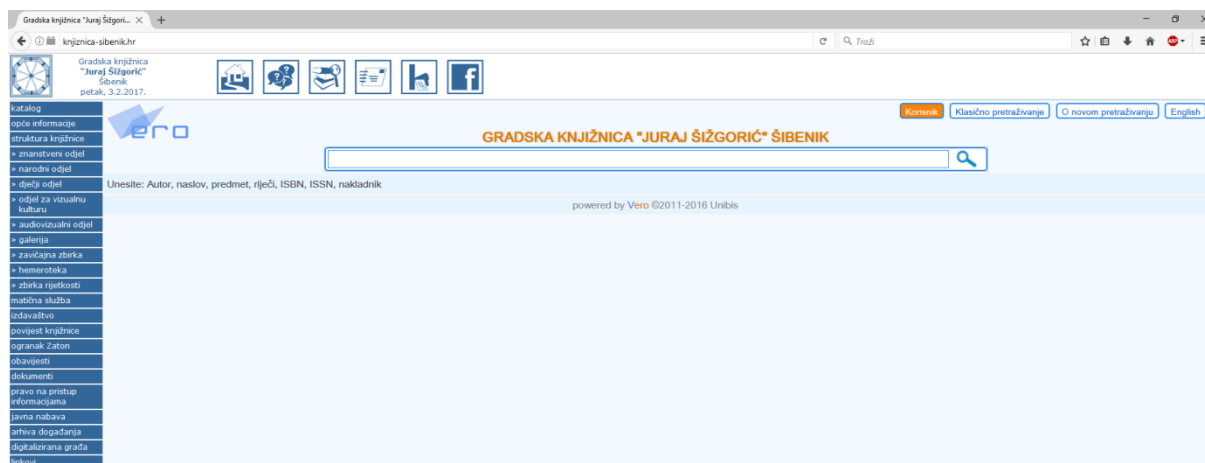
Gradska knjižnica "Juraj Šižgori...

knjiznica-sibenik.hr

Traži

Gradska knjižnica
"Juraj Šižgorić"
Šibenik
petak, 3.2.2017.

katalog
opće informacije
struktura knjižnice
» znanstveni odjel
» narodni odjel
» dječji odjel
» odjel za vizualnu kulturu
» audiovizualni odjel
» galerija
» zavičajna zbirka
» hemeroteka
» zbirka rijetkosti
matična služba
izdavaštvo
povijest knjižnice
ogranak Zaton
obavijesti
dokumenti
pravo na pristup informacijama
javna nabava
arhiva događanja
digitalizirana građa
linkovi

vero

Korisnik
Klasično pretraživanje
O novom pretraživanju
English

GRADSKA KNJIŽNICA "JURAJ ŠIŽGORIĆ" ŠIBENIK

Unesite: Autor, naslov, predmet, riječi, ISBN, ISSN, nakladnik

powered by Vero ©2011-2016 Unibis